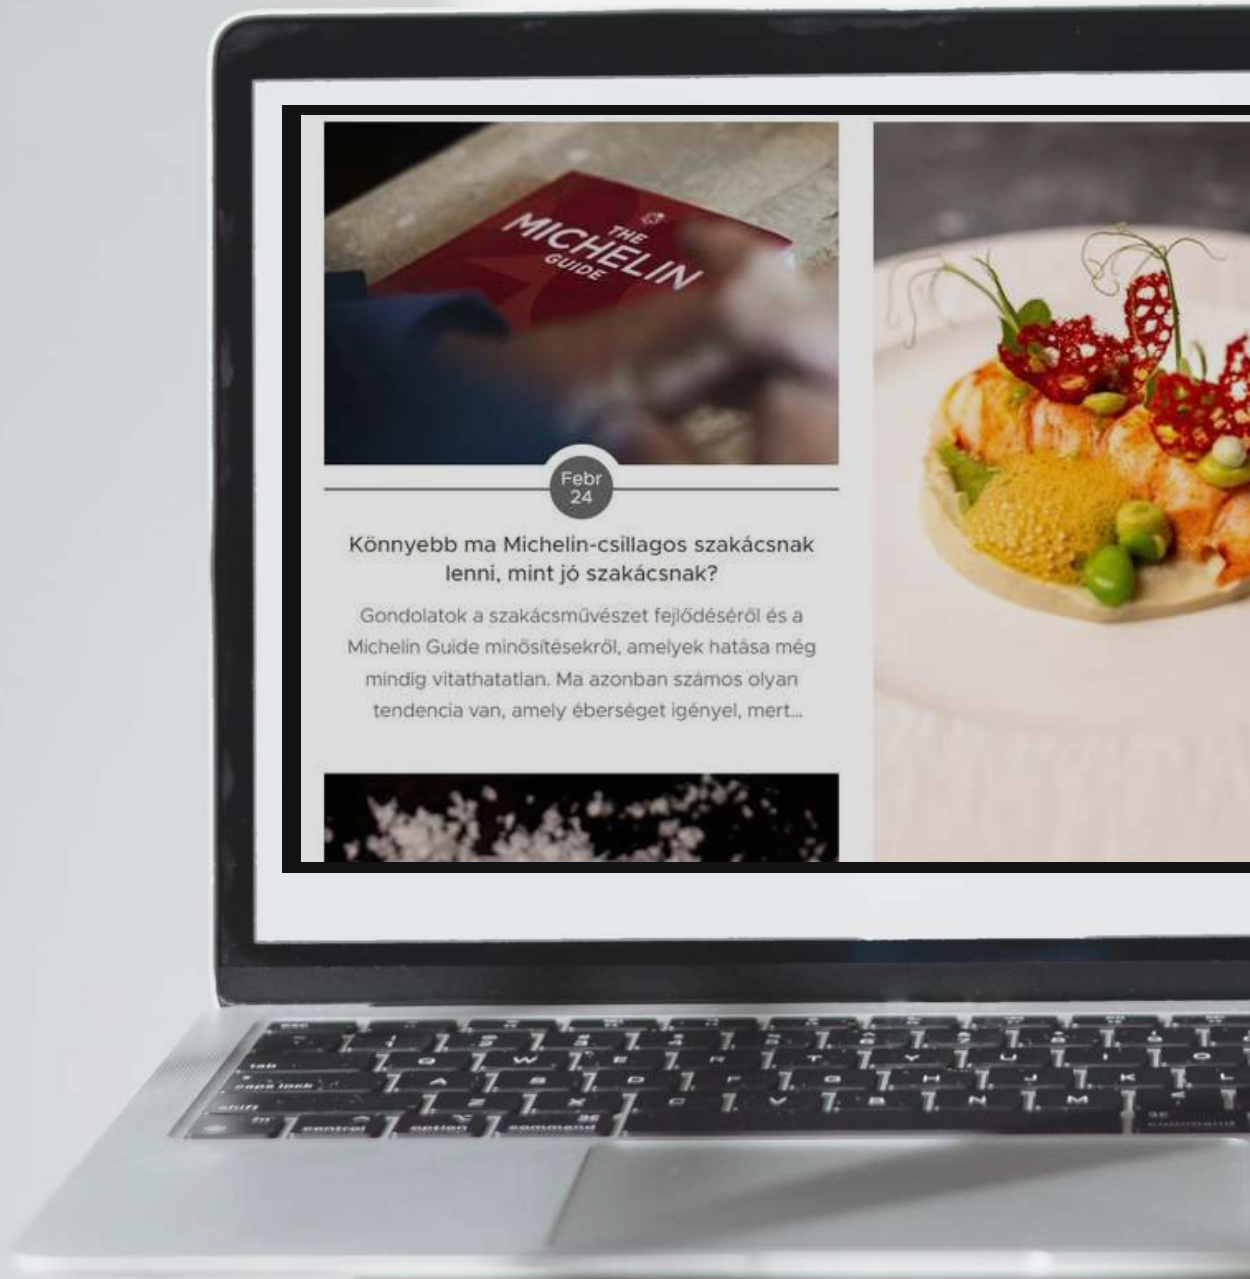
THE MICHELIN GUIDE

Febr 24

Könnyebb ma Michelin-csillagos szakácsnak lenni, mint jó szakácsnak?

Gondolatok a szakácsművészet fejlődéséről és a Michelin Guide minősítésekről, amelyek hatása még mindig vitathatatlan. Ma azonban számos olyan tendencia van, amely éberséget igényel, mert...